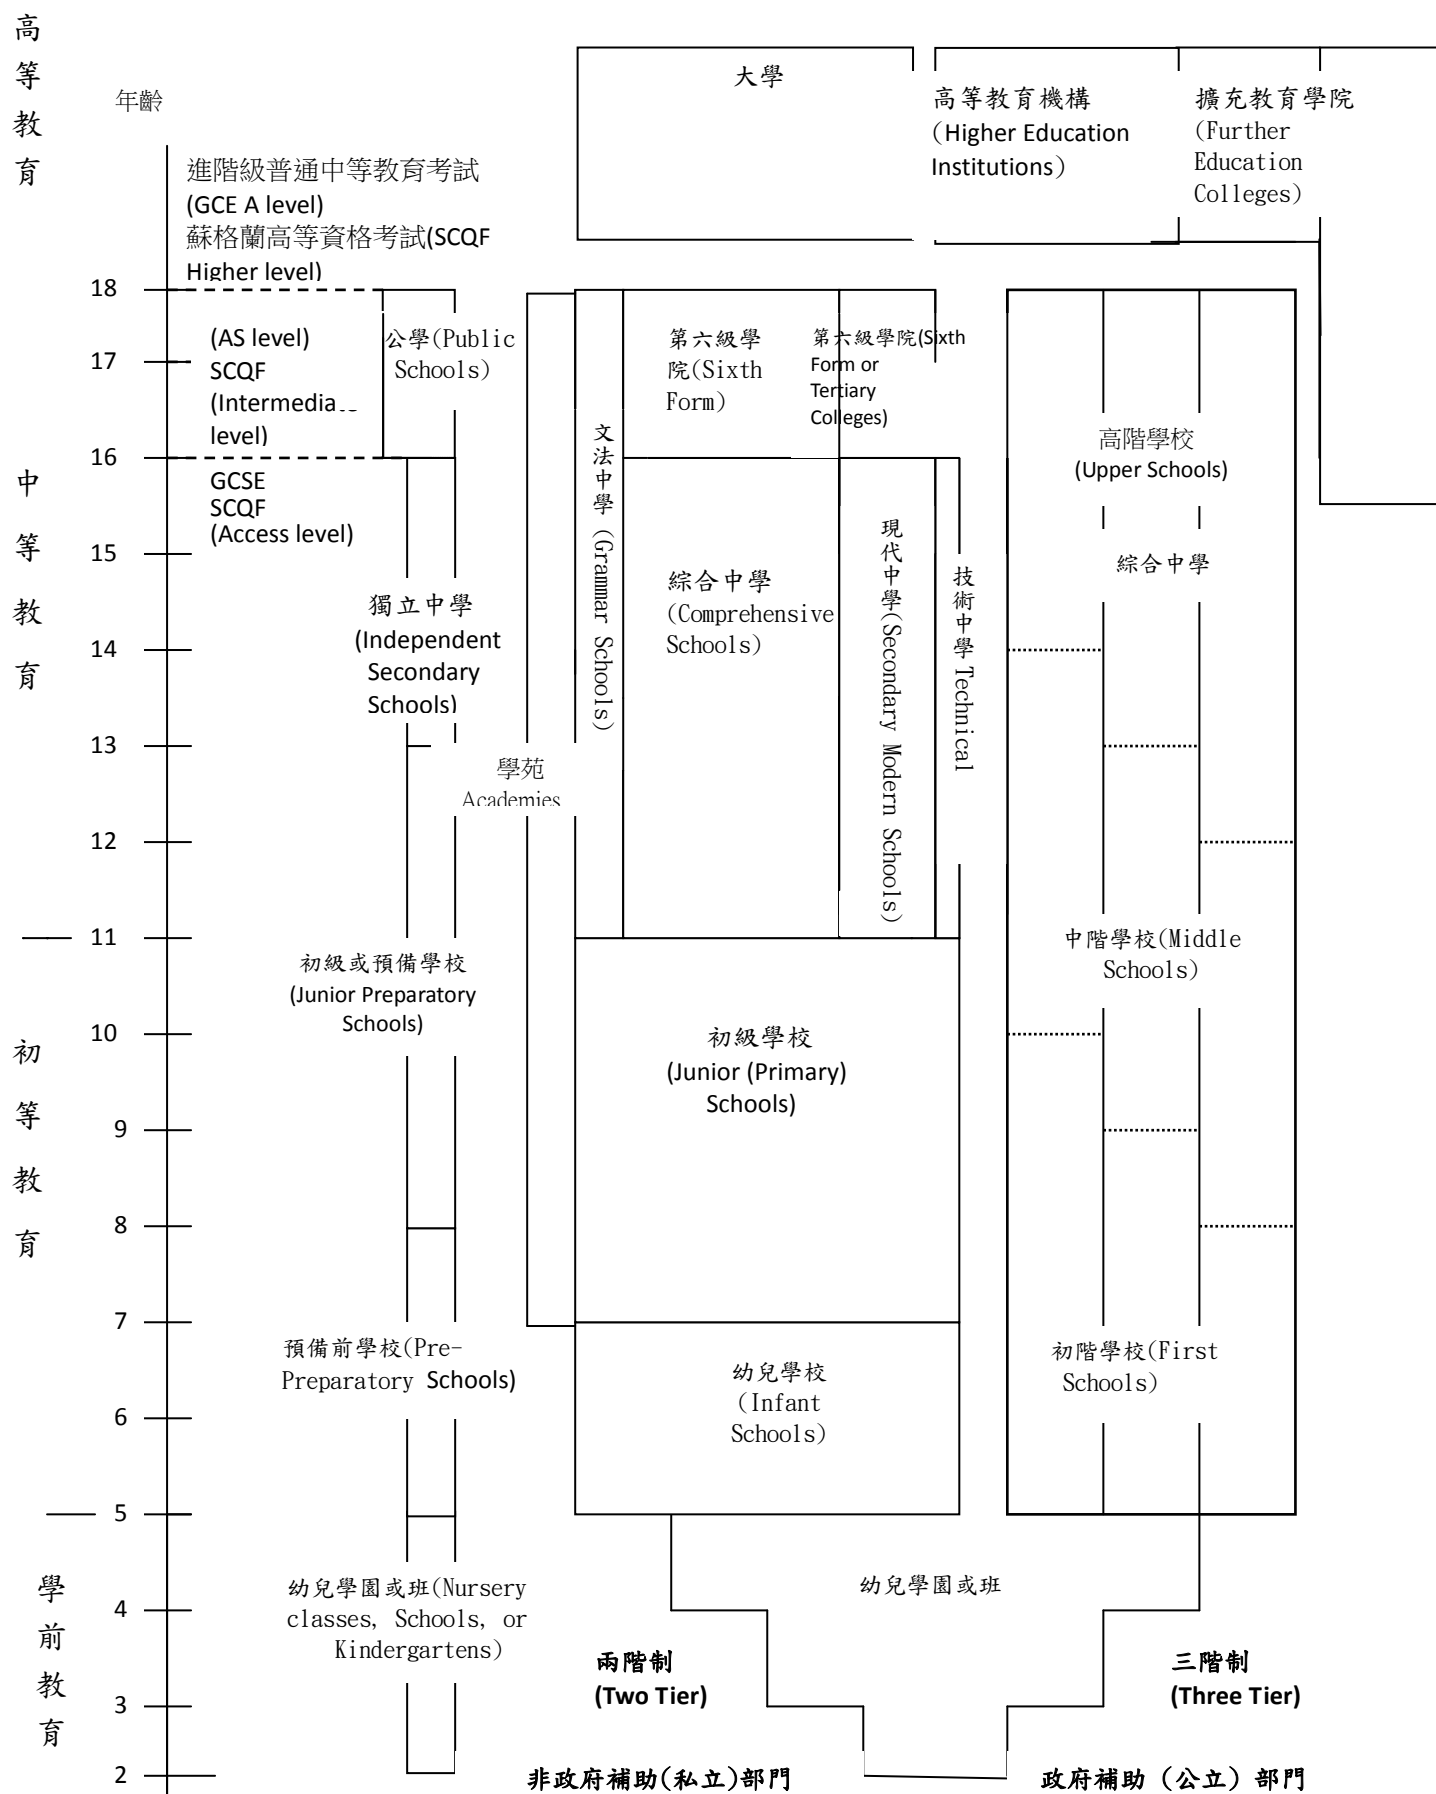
高等教育

年齡

進階級普通中等教育考試 (GCE A level) 蘇格蘭高等資格考試(SCQF Higher level)

大學

高等教育機構（Higher Education Institutions）

擴充教育學院（Further Education Colleges）

18

17

16

(AS level) SCQF (Intermedia level)

公學(Public Schools)

第六級學院(Sixth Form)

第六級學院(Sixth Form or Tertiary Colleges)

GCSE SCQF (Access level)

中等教育

15

14

13

12

11

文法中學（Grammar Schools）

綜合中學（Comprehensive Schools）

現代中學(Secondary Modern Schools)

技術中學 Technical

高階學校 (Upper Schools)

綜合中學

獨立中學 (Independent Secondary Schools)

學苑 Academies

中階學校(Middle Schools)

初級或預備學校 (Junior Preparatory Schools)

初等教育

10

9

8

7

初級學校 (Junior (Primary) Schools)

預備前學校(Pre-Preparatory Schools)

6

5

幼兒學校（Infant Schools）

初階學校(First Schools)

學前教育

4

3

2

幼兒學園或班(Nursery classes, Schools, or Kindergartens)

幼兒學園或班

兩階制 (Two Tier)

三階制 (Three Tier)

非政府補助(私立)部門

政府補助（公立）部門